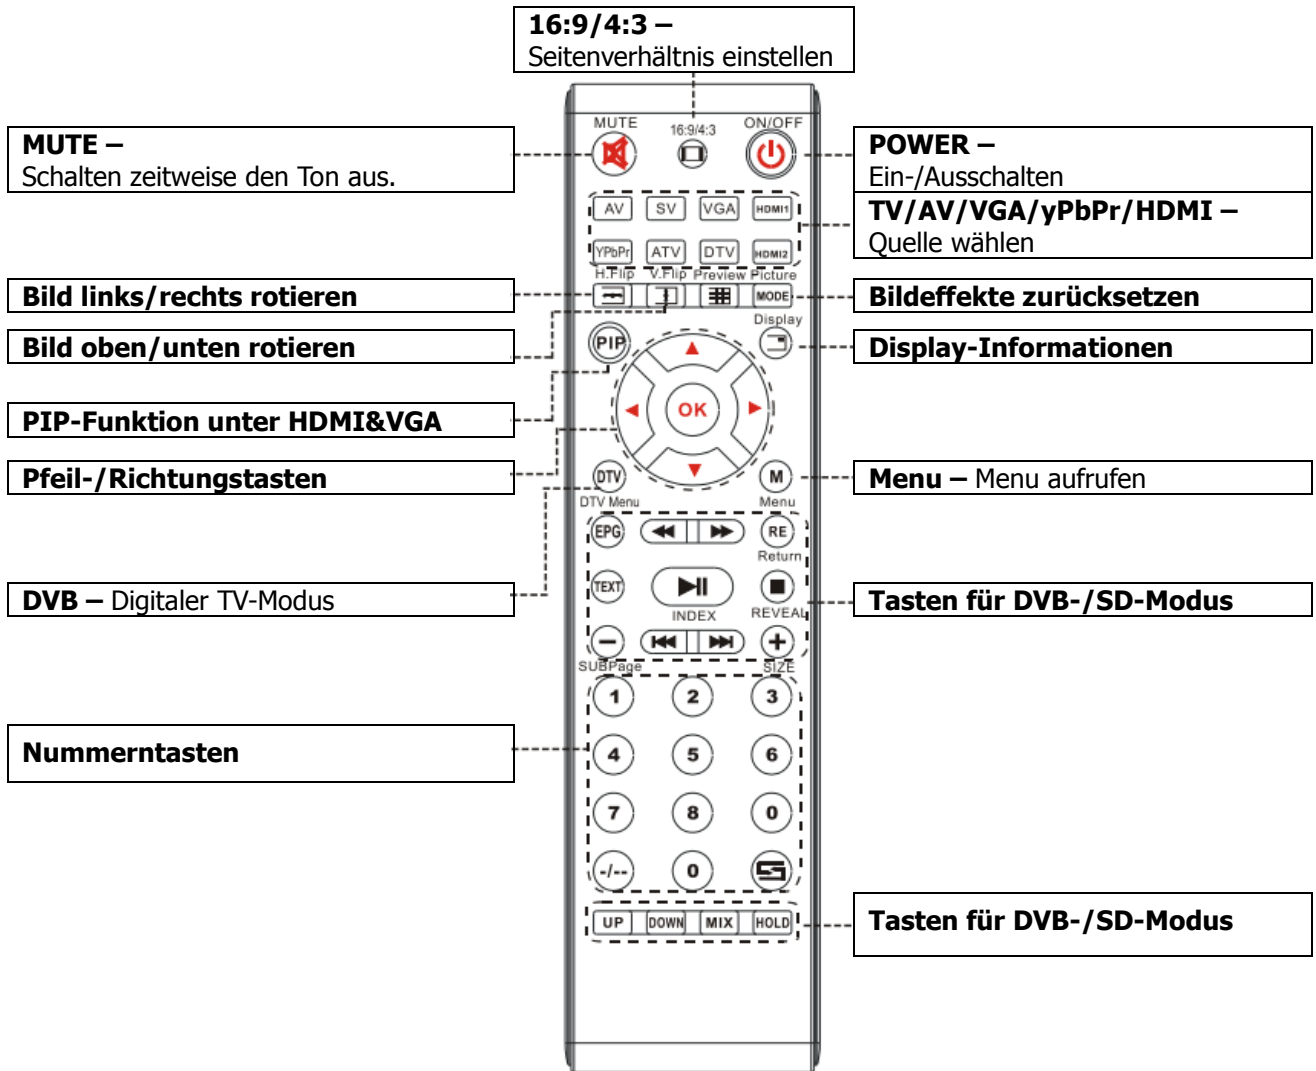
16:9/4:3 –
Seitenverhältnis einstellen

MUTE –
Schalten zeitweise den Ton aus.

MUTE
16:9/4:3
ON/OFF

POWER –
Ein-/Ausschalten

AV SV VGA HDMI1
YPbPr ATV DTV HDMI2

TV/AV/VGA/yPbPr/HDMI –
Quelle wählen

H.Flip V.Flip Preview Picture
MODE

Bild links/rechts rotieren

Bildeffekte zurücksetzen

Bild oben/unten rotieren

Display

Display-Informationen

PIP

OK

PIP-Funktion unter HDMI&VGA

Pfeil-/Richtungstasten

DTV
DTV Menu
M
Menu

Menu – Menu aufrufen

EPG
RE
Return
TEXT
INDEX
REVEAL

DVB – Digitaler TV-Modus

Tasten für DVB-/SD-Modus

SUBPage
SIZE

1 2 3
4 5 6
7 8 0
-/-- 0

Nummerntasten

UP DOWN MIX HOLD

Tasten für DVB-/SD-Modus